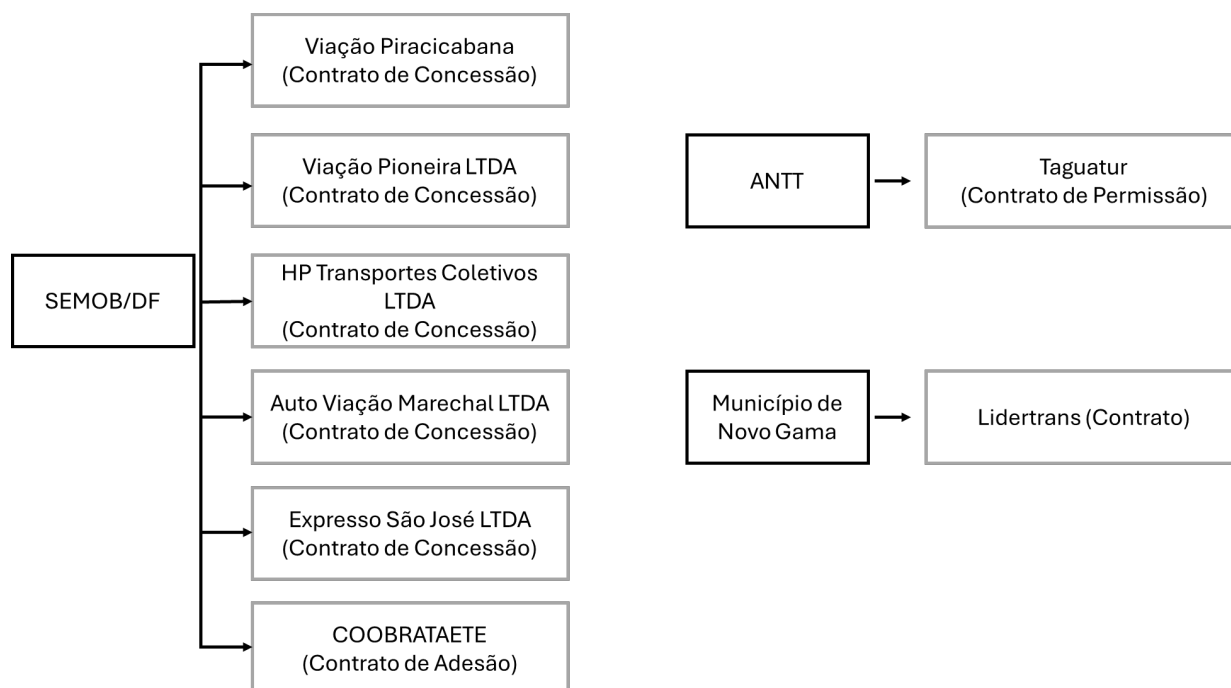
SEMOB/DF

Viação Piracicabana
(Contrato de Concessão)

Viação Pioneira LTDA
(Contrato de Concessão)

HP Transportes Coletivos LTDA
(Contrato de Concessão)

Auto Viação Marechal LTDA
(Contrato de Concessão)

Expresso São José LTDA
(Contrato de Concessão)

COOBRATAETE
(Contrato de Adesão)

ANTT

Taguatur
(Contrato de Permissão)

Município de Novo Gama

Lidertrans (Contrato)